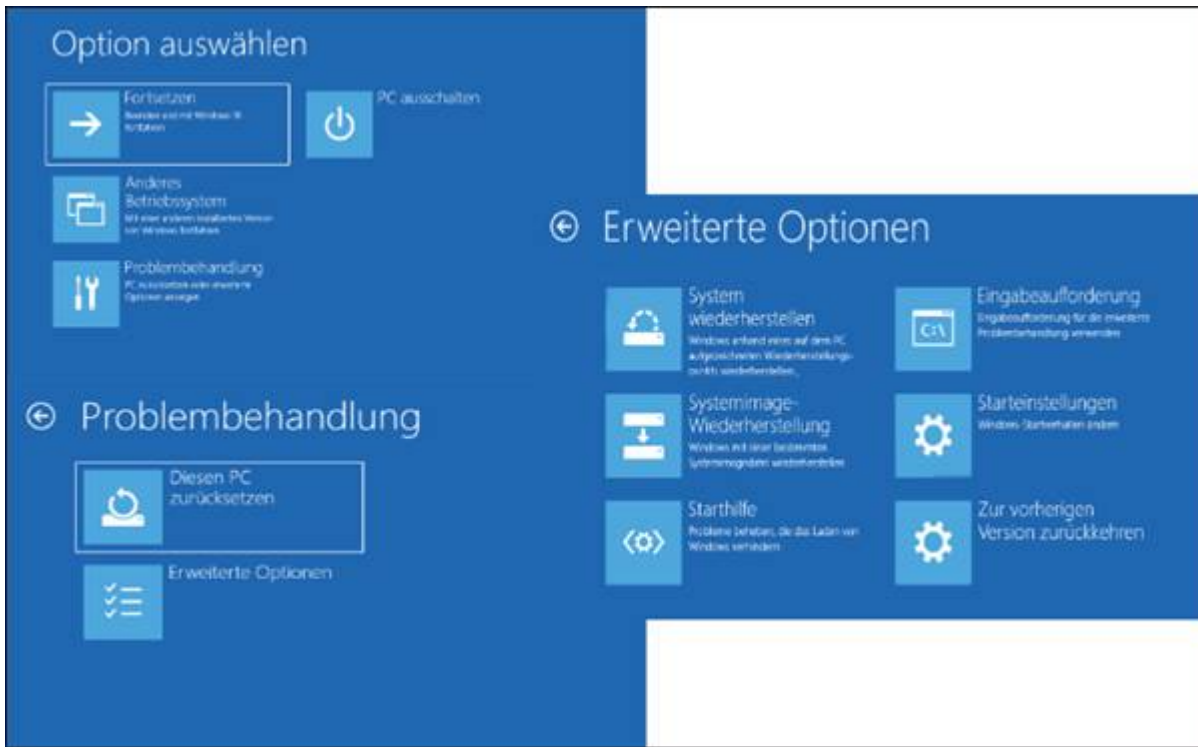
Option auswählen

Fortsetzen
Beenden und mit Windows 10 fortfahren

PC ausschalten

Anderes Betriebssystem
Mit einer anderen installierten Version von Windows fortfahren

Problembehandlung
PC zurücksetzen oder erweiterte Optionen anzeigen

Problembehandlung

Diesen PC zurücksetzen

Erweiterte Optionen

Erweiterte Optionen

System wiederherstellen
Windows anhand eines auf dem PC aufgezeichneten Wiederherstellungspunkts wiederherstellen

Eingabeaufforderung
Eingabeaufforderung für die erweiterte Problembehandlung verwenden

Systemimage-Wiederherstellung
Windows mit einer bestimmten Systemimagedatei wiederherstellen

Starteinstellungen
Windows-Startverhalten ändern

Starthilfe
Probleme beheben, die das Laden von Windows verhindern

Zur vorherigen Version zurückkehren